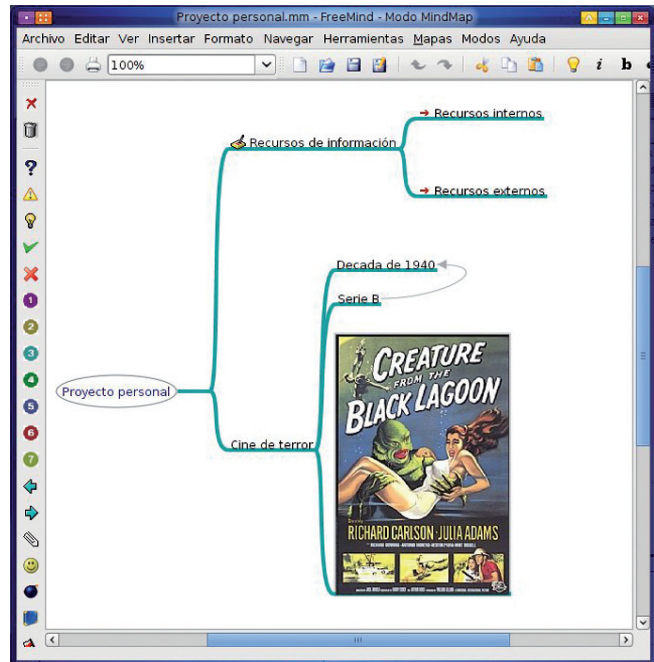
Proyecto personal.mm - FreeMind - Modo MindMap

Archivo Editar Ver Insertar Formato Navegar Herramientas Mapas Modos Ayuda

100%

Recursos de información

Recursos internos

Recursos externos

Decada de 1940

Serie B

Proyecto personal

Cine de terror

CREATURE FROM THE BLACK LAGOON

RICHARD CARLSON · JULIA ADAMS